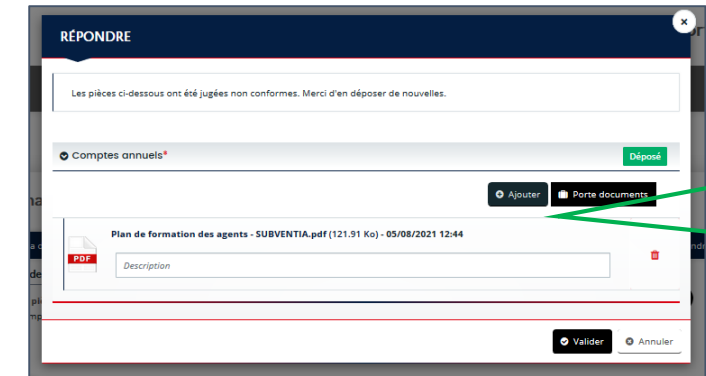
RÉPONDRE

Les pièces ci-dessous ont été jugées non conformes. Merci d'en déposer de nouvelles.

Comptes annuels*

Déposé

Ajouter

Porte documents

Plan de formation des agents - SUBVENTIA.pdf (121.91 Ko) - 05/08/2021 12:44

PDF

Description

Valider

Annuler